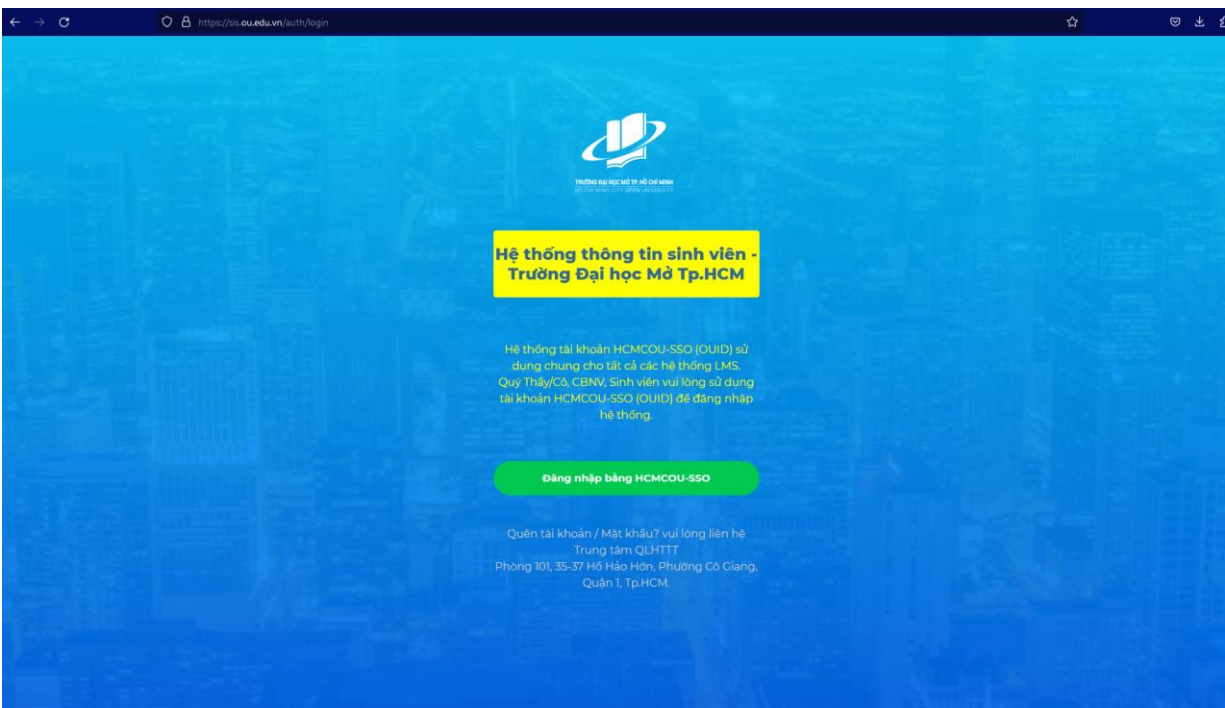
https://sis.ou.edu.vn/auth/login

TRƯỜNG ĐẠI HỌC MỞ TP. HỒ CHÍ MINH
HO CHI MINH CITY OPEN UNIVERSITY

Hệ thống thông tin sinh viên - Trường Đại học Mở Tp.HCM

Hệ thống tài khoản HCMCOU-SSO (OUID) sử dụng chung cho tất cả các hệ thống LMS. Quý Thầy/Cô, CBNV, Sinh viên vui lòng sử dụng tài khoản HCMCOU-SSO (OUID) để đăng nhập hệ thống.

Đăng nhập bằng HCMCOU-SSO

Quên tài khoản / Mật khẩu? vui lòng liên hệ Trung tâm QLHTTT
Phòng 101, 35-37 Hồ Hảo Hớn, Phường Cô Giang, Quận 1, Tp.HCM.